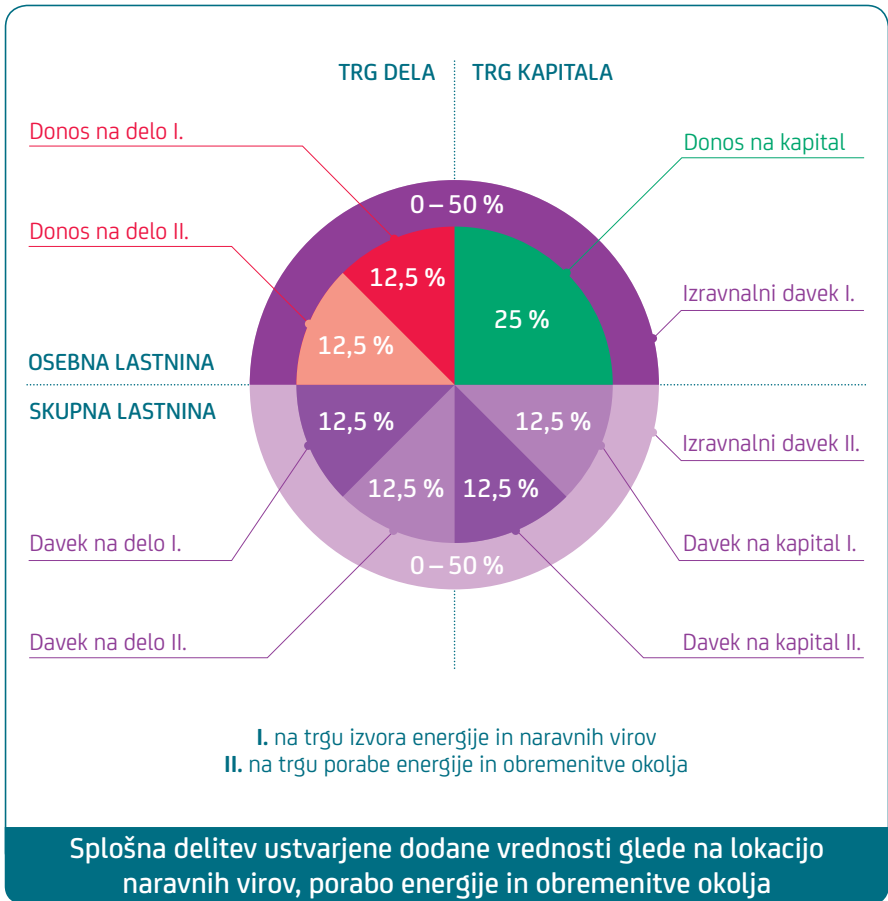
TRG DELA

TRG KAPITALA

Donos na delo I.

Donos na kapital

0 – 50 %

Donos na delo II.

12,5 %

25 %

Izravnalni davek I.

12,5 %

OSEBNA LASTNINA

SKUPNA LASTNINA

12,5 %

12,5 %

Izravnalni davek II.

12,5 %

12,5 %

Davek na delo I.

Davek na kapital I.

0 – 50 %

Davek na delo II.

Davek na kapital II.

**I.** na trgu izvora energije in naravnih virov
**II.** na trgu porabe energije in obremenitve okolja

Splošna delitev ustvarjene dodane vrednosti glede na lokacijo naravnih virov, porabo energije in obremenitve okolja